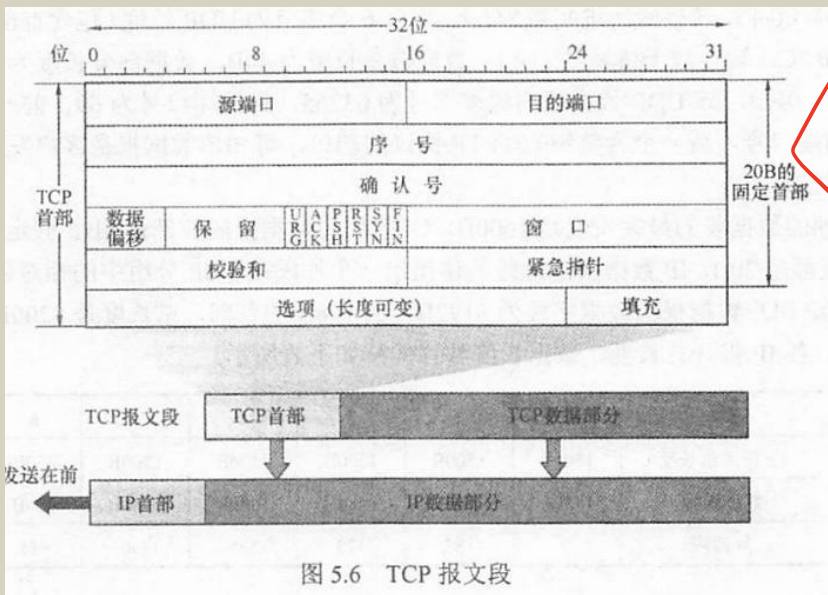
32位

位 0 8 16 24 31

| 源端口 | 目的端口 |
|---|---|
| 序号 | |
| 确认号 | |
| 数据偏移 保留 URG ACK PSH RST SYN FIN | 窗口 |
| 校验和 | 紧急指针 |
| 选项（长度可变） | 填充 |

TCP首部

20B的固定首部

TCP报文段 TCP首部 TCP数据部分

发送在前 IP首部 IP数据部分

图 5.6 TCP 报文段